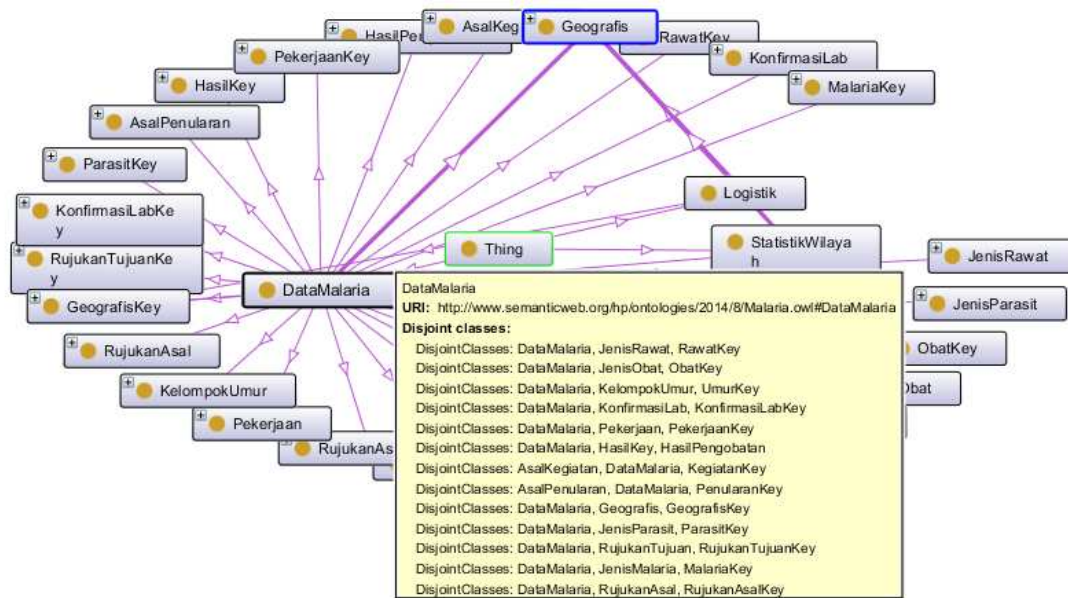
HasilPen
AsalKeg
Geografis
RawatKey
PekerjaanKey
KonfirmasiLab
HasilKey
MalariaKey
AsalPenularan
ParasitKey
Logistik
KonfirmasiLabKey
Thing
StatistikWilayah
JenisRawat
RujukanTujuanKey
DataMalaria
GeografisKey
JenisParasit
RujukanAsal
ObatKey
KelompokUmur
Obat
Pekerjaan
RujukanAs

DataMalaria
URI: http://www.semanticweb.org/hp/ontologies/2014/8/Malaria.owl#DataMalaria
Disjoint classes:
DisjointClasses: DataMalaria, JenisRawat, RawatKey
DisjointClasses: DataMalaria, JenisObat, ObatKey
DisjointClasses: DataMalaria, KelompokUmur, UmurKey
DisjointClasses: DataMalaria, KonfirmasiLab, KonfirmasiLabKey
DisjointClasses: DataMalaria, Pekerjaan, PekerjaanKey
DisjointClasses: DataMalaria, HasilKey, HasilPengobatan
DisjointClasses: AsalKegiatan, DataMalaria, KegiatanKey
DisjointClasses: AsalPenularan, DataMalaria, PenularanKey
DisjointClasses: DataMalaria, Geografis, GeografisKey
DisjointClasses: DataMalaria, JenisParasit, ParasitKey
DisjointClasses: DataMalaria, RujukanTujuan, RujukanTujuanKey
DisjointClasses: DataMalaria, JenisMalaria, MalariaKey
DisjointClasses: DataMalaria, RujukanAsal, RujukanAsalKey